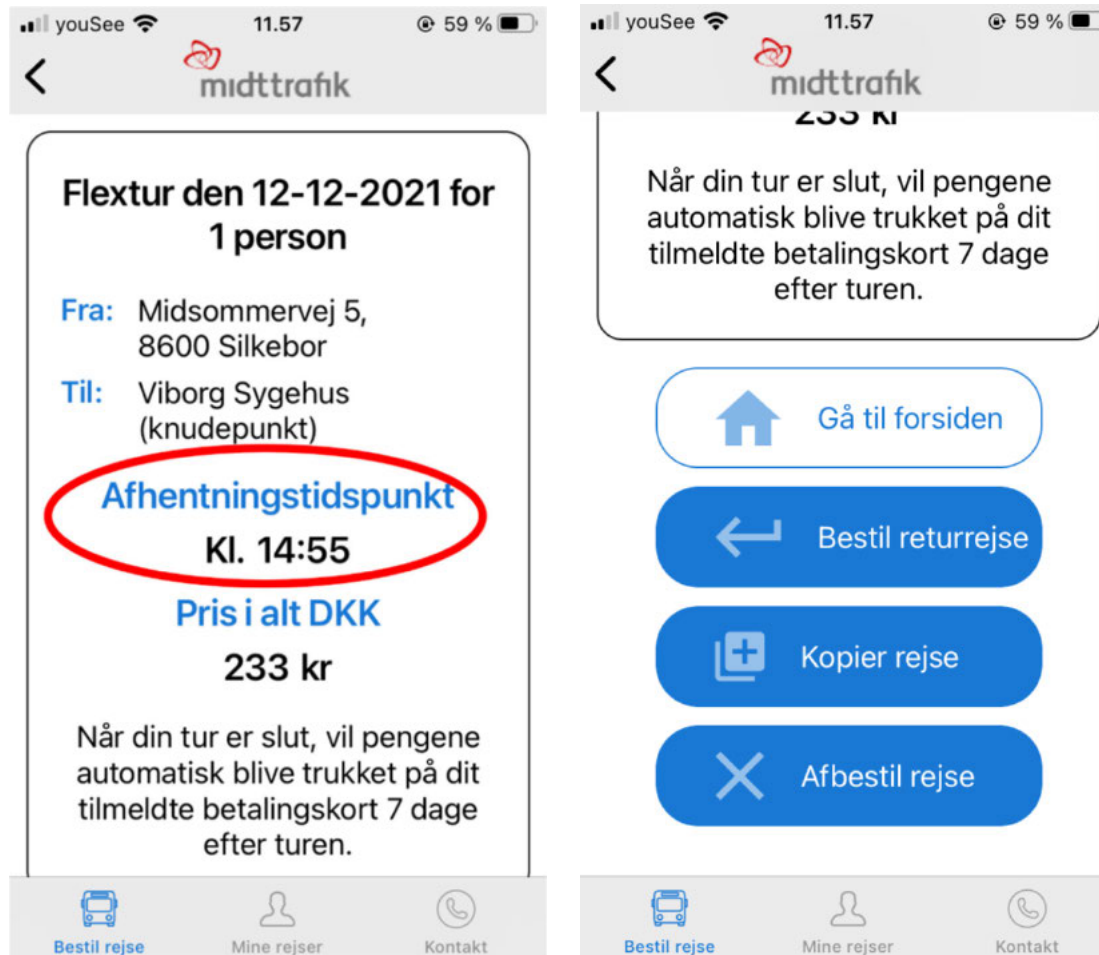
youSee 11.57 59 %

midttrafik

Flextur den 12-12-2021 for 1 person

Fra: Midsommervej 5, 8600 Silkebor

Til: Viborg Sygehus (knudepunkt)

Afhentningstidspunkt

Kl. 14:55

Pris i alt DKK

233 kr

Når din tur er slut, vil pengene automatisk blive trukket på dit tilmeldte betalingskort 7 dage efter turen.

Bestil rejse Mine rejser Kontakt

youSee 11.57 59 %

midttrafik

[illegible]

Når din tur er slut, vil pengene automatisk blive trukket på dit tilmeldte betalingskort 7 dage efter turen.

Gå til forsiden

Bestil returrejse

Kopier rejse

Afbestil rejse

Bestil rejse Mine rejser Kontakt